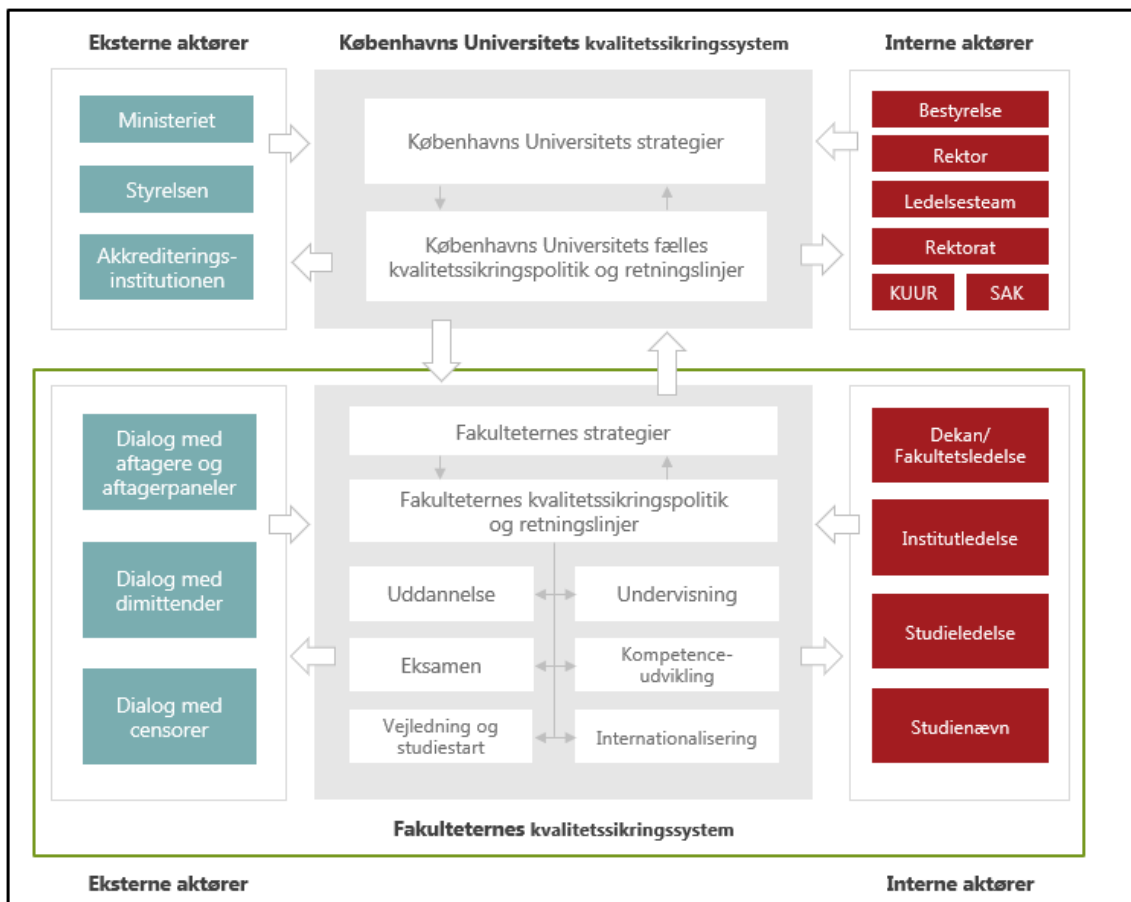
Eksterne aktører

Københavns Universitets kvalitetssikringssystem

Interne aktører

Ministeriet

Styrelsen

Akkrediterings-institutionen

Københavns Universitets strategier

Københavns Universitets fælles kvalitetssikringspolitik og retningslinjer

Bestyrelse

Rektor

Ledelsesteam

Rektorat

KUUR

SAK

Dialog med aftagere og aftagerpaneler

Dialog med dimittender

Dialog med censorer

Fakulteternes strategier

Fakulteternes kvalitetssikringspolitik og retningslinjer

Uddannelse

Undervisning

Eksamen

Kompetence-udvikling

Vejledning og studiestart

Internationalisering

Dekan/ Fakultetsledelse

Institutledelse

Studieledelse

Studienævn

Fakulteternes kvalitetssikringssystem

Eksterne aktører

Interne aktører